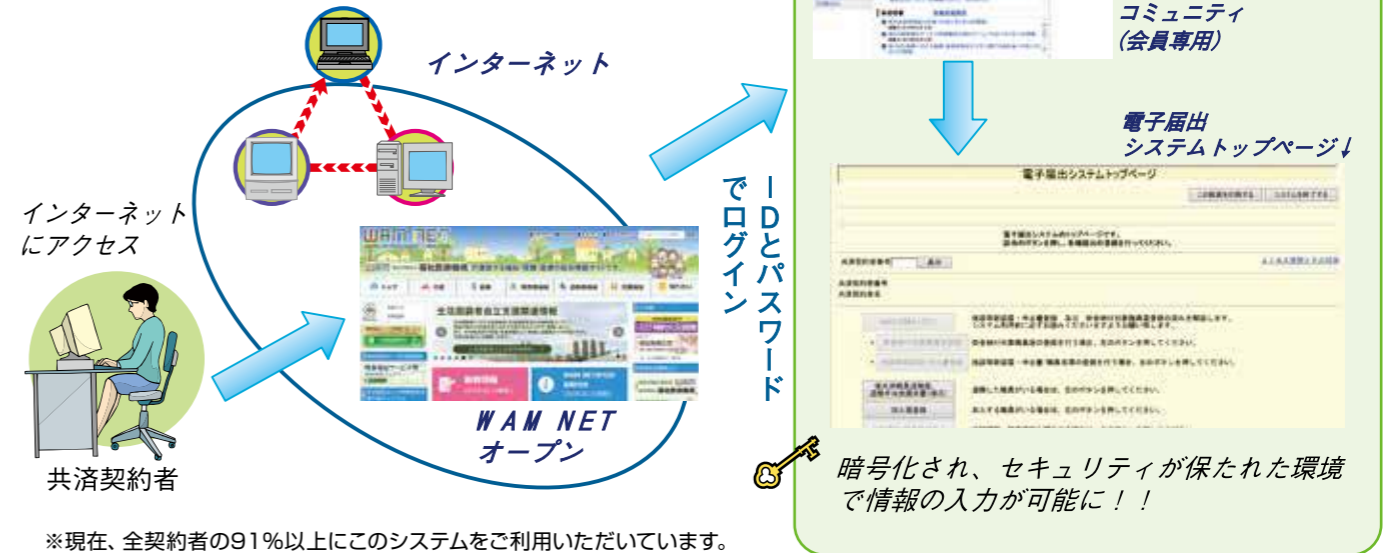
コミュニティ
（会員専用）

インターネット

電子届出
システムトップページ↓

インターネット
にアクセス

ＩＤとパスワード
でログイン

電子届出システムトップページ

WAM NET

WAM NET
オープン

共済契約者

暗号化され、セキュリティが保たれた環境で情報の入力が可能に！！

※現在、全契約者の91％以上にこのシステムをご利用いただいています。